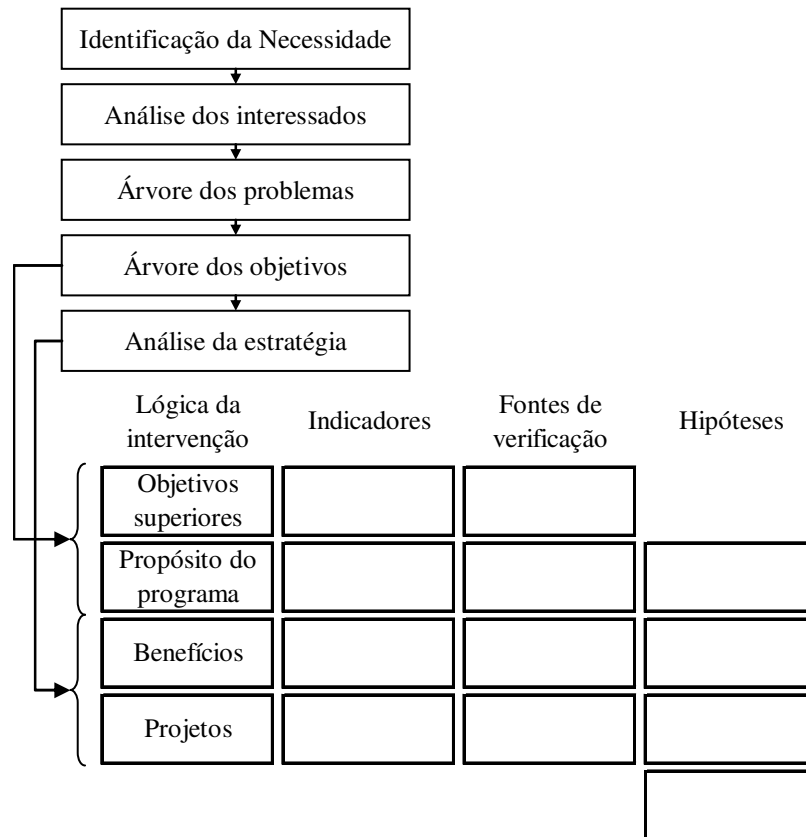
Identificação da Necessidade

Análise dos interessados

Árvore dos problemas

Árvore dos objetivos

Análise da estratégia

| Lógica da intervenção | Indicadores | Fontes de verificação | Hipóteses |
|---|---|---|---|
| Objetivos superiores | | | |
| Propósito do programa | | | |
| Benefícios | | | |
| Projetos | | | |